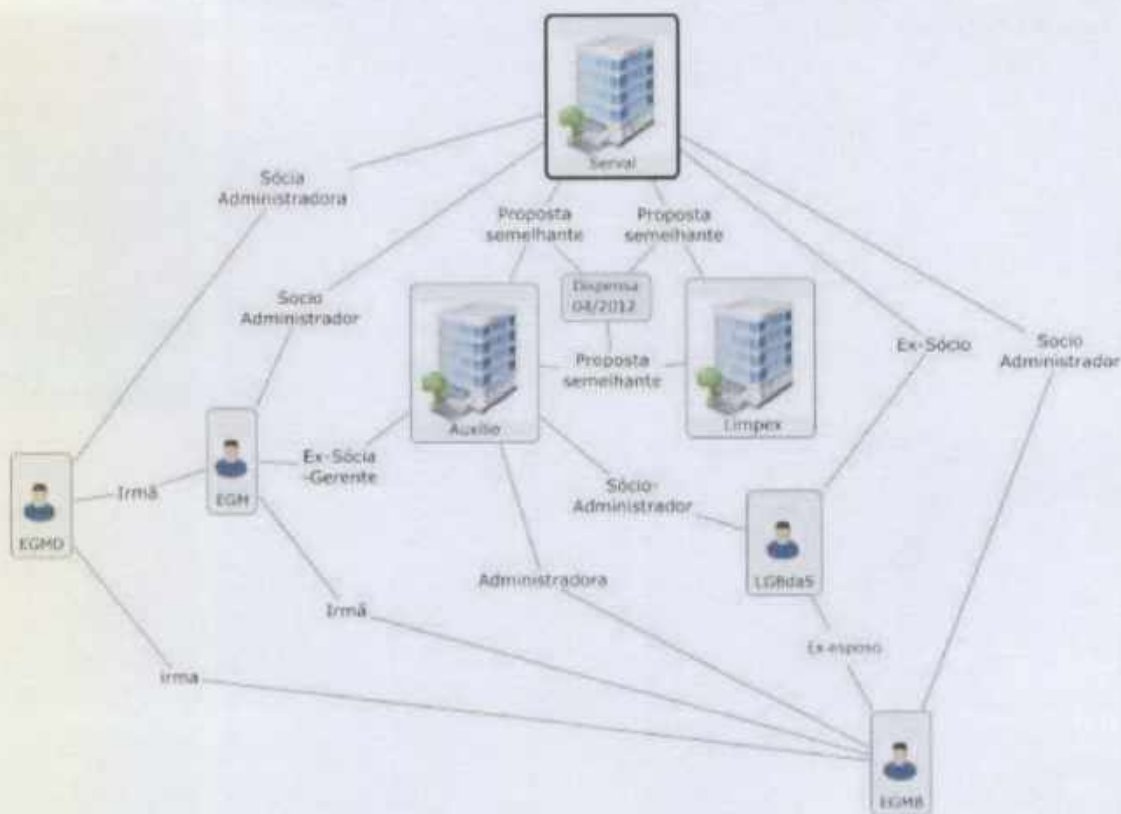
Serval

Sócia Administradora

Socio Administrador

Proposta semelhante

Proposta semelhante

Dispensa 04/2012

Proposta semelhante

Ex-Sócio

Socio Administrador

Auxilie

Limpex

EGMD

Irmã

EGM

Ex-Sócia -Gerente

Sócio-Administrador

LGBdaS

Administradora

Irmã

Ex-esposo

irma

EGMB